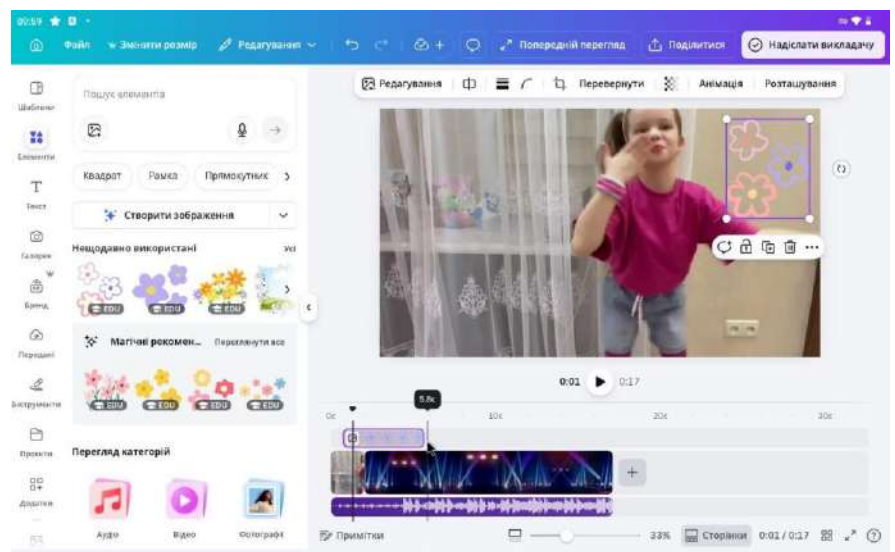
00:59

Файл
Змінити розмір
Редагування
Попередній перегляд
Поділитися
Надіслати викладачу

Шаблони
Елементи
Текст
Галерея
Бренд
Передані
Інструменти
Проекти
Додатки

Пошук елемента

Квадрат
Рамка
Прямокутник

Створити зображення

Нещодавно використані
Усі

EDU
EDU
EDU

Магічні рекомен...
Переглянути все

EDU
EDU
EDU
EDU

Перегляд категорій

Аудіо
Відео
Фотографії

Редагування
Перевернути
Анімація
Розташування

0:01
0:17

5,8с
0с
10с
20с
30с

Примітки
33%
Сторінки
0:01 / 0:17